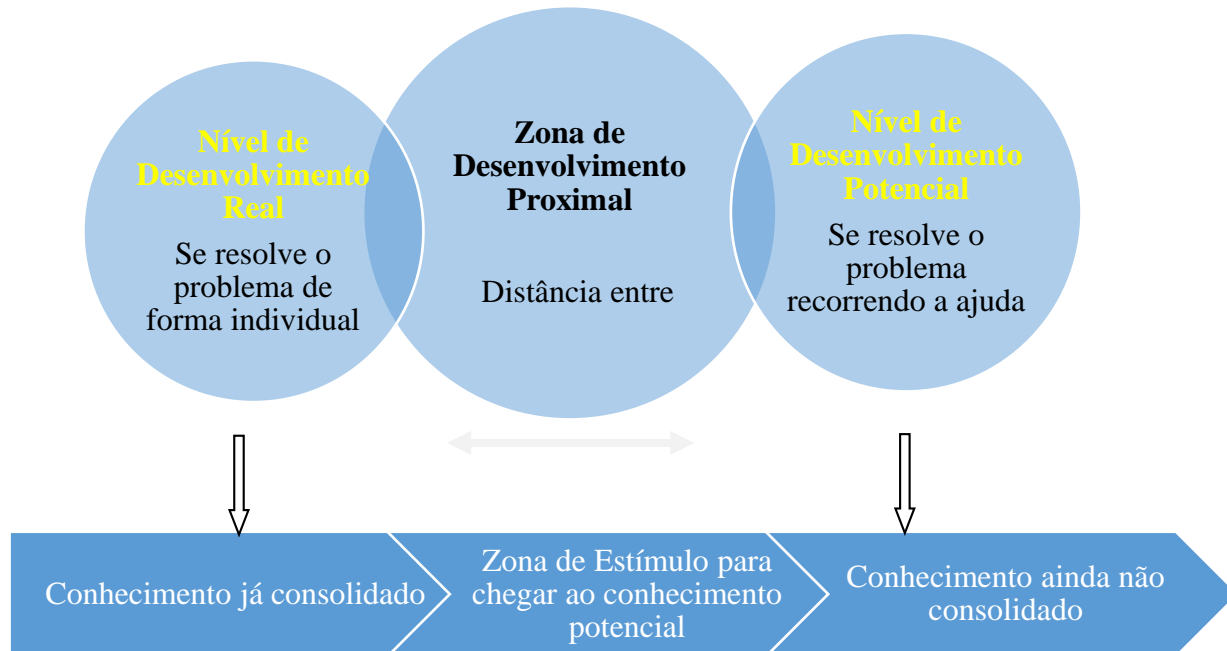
Nível de Desenvolvimento Real

Se resolve o problema de forma individual

Zona de Desenvolvimento Proximal

Distância entre

Nível de Desenvolvimento Potencial

Se resolve o problema recorrendo a ajuda

Conhecimento já consolidado

Zona de Estímulo para chegar ao conhecimento potencial

Conhecimento ainda não consolidado